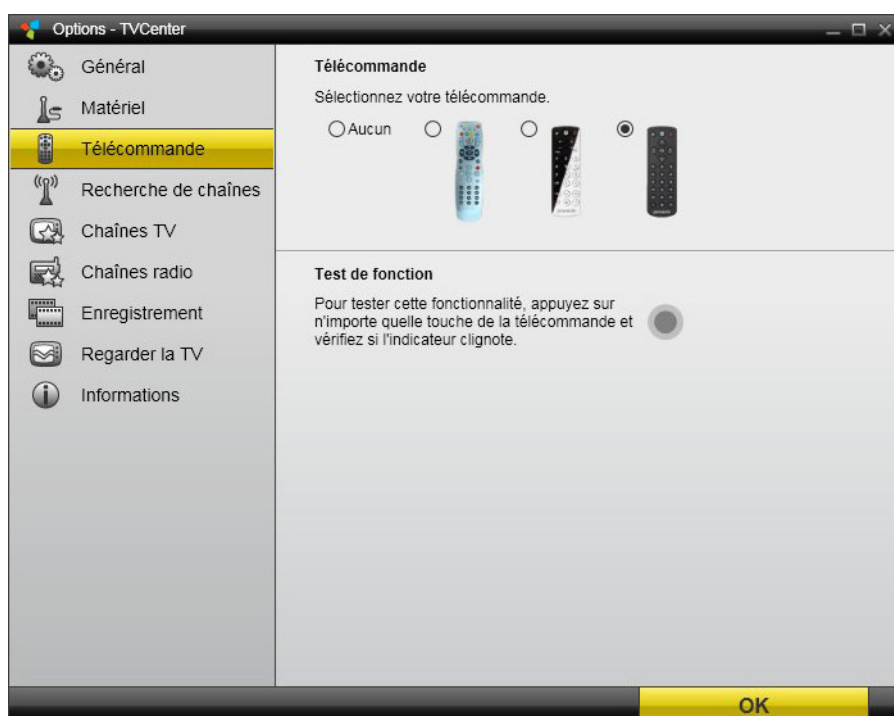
Options - TVCenter

Général
Matériel
Télécommande
Recherche de chaînes
Chaînes TV
Chaînes radio
Enregistrement
Regarder la TV
Informations

Télécommande

Sélectionnez votre télécommande.

Aucun

Test de fonction

Pour tester cette fonctionnalité, appuyez sur n'importe quelle touche de la télécommande et vérifiez si l'indicateur clignote.

OK